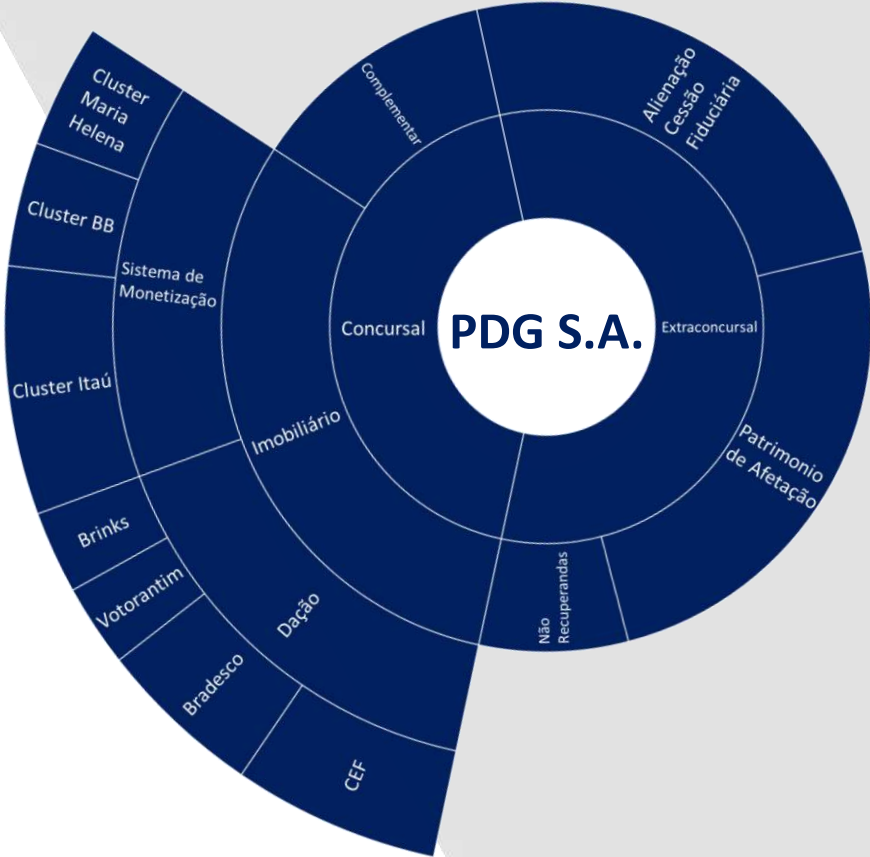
PDG S.A.

Concursal

Extraconcursal

Complementar

Alienação Cessão Fiduciária

Patrimonio de Afetação

Não Recuperandas

Imobiliário

Sistema de Monetização

Dação

Cluster Maria Helena

Cluster BB

Cluster Itaú

Brinks

Votorantim

Bradesco

CEF